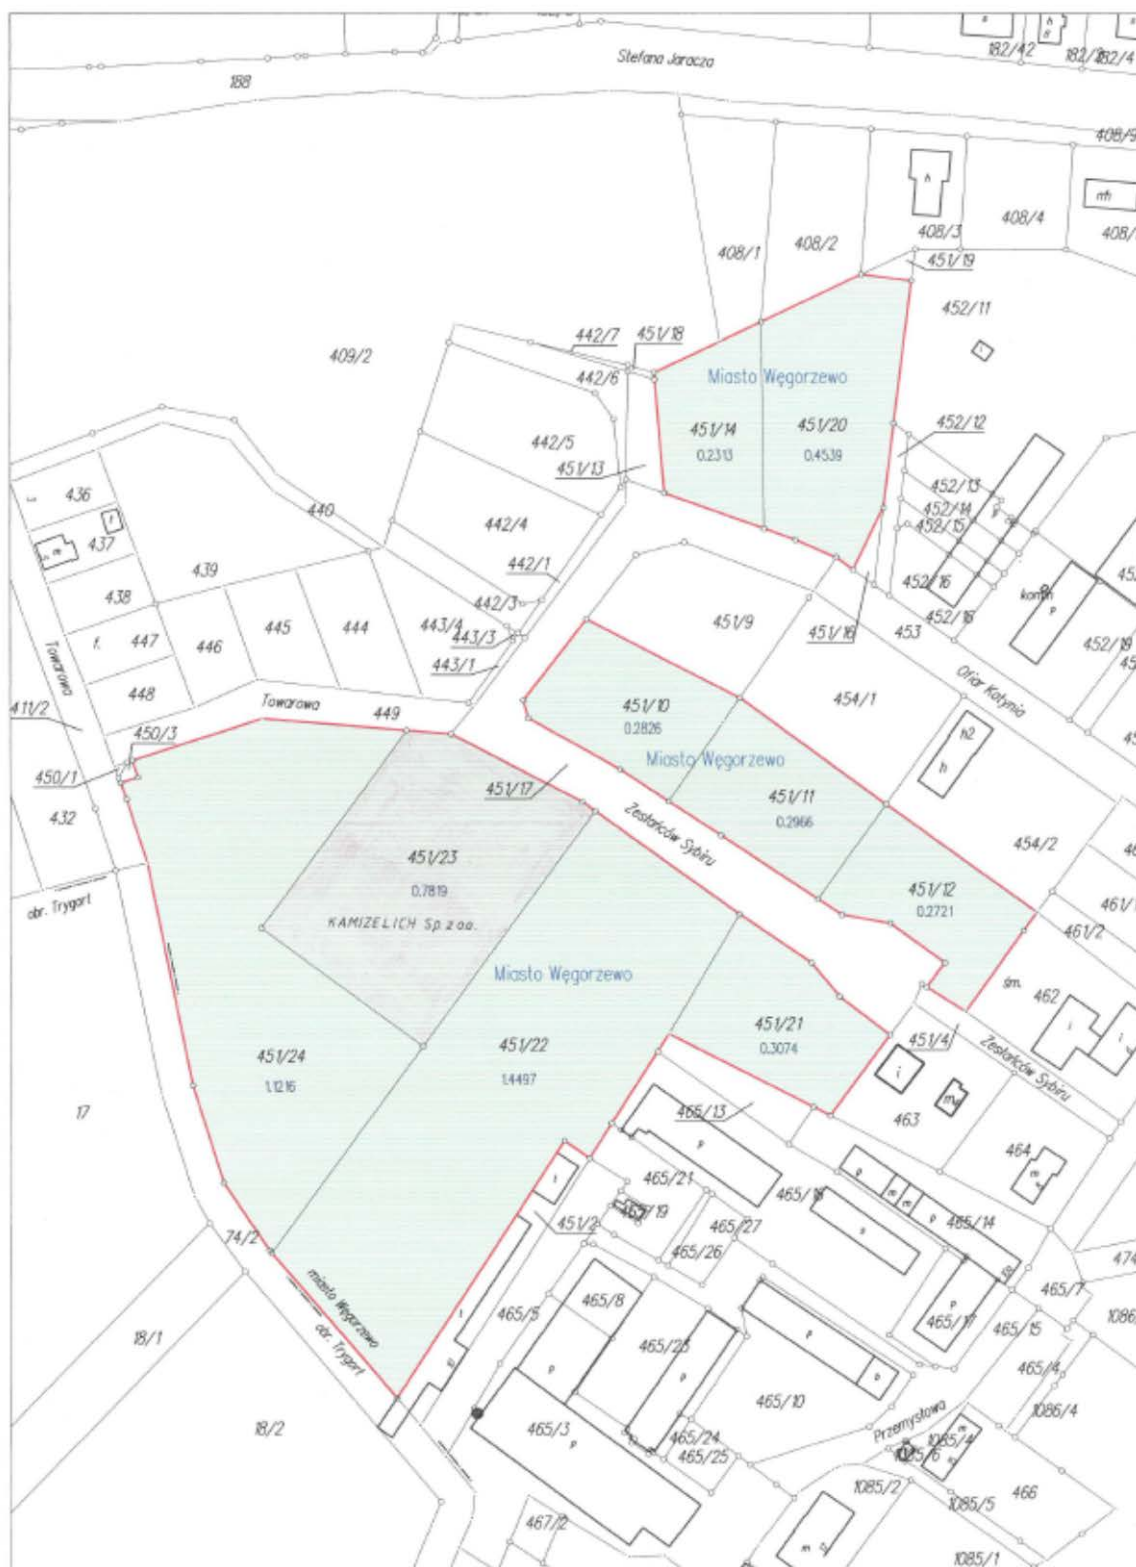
182/42 182/3 182/4
Stefana Jaracza
188
408/9
408/1 408/2 408/3 408/4 408/
451/19
452/11
409/2
442/7 451/18
442/6
Miasto Węgorzewo
442/5
451/14
0.2313
451/20
0.4539
452/12
451/13
452/13
452/14
452/15
436
437
440
442/4
439
442/1
452/16
452/18
438
442/3
451/9
451/16
453
445
444
443/4
443/3
447
446
443/1
Ofiar Katynia
Towarowa
448
452/19
Towarowa
449
451/10
0.2826
454/1
411/2
450/3
Miasto Węgorzewo
h2
450/1
451/17
451/11
0.2966
432
Zesłańców Sybiru
454/2
451/23
0.7819
451/12
0.2721
461/1
obr. Trygort
KAMIZELICH Sp. z o.o.
461/2
Miasto Węgorzewo
462
451/21
0.3074
451/4
451/24
1.1216
451/22
1.4497
Zesłańców Sybiru
17
465/13
463
464
465/21
465/18
465/19
451/2
465/27
465/14
74/2
465/26
474
465/7
miasto Węgorzewo
465/8
465/5
465/17
465/15
1086
18/1
obr. Trygort
465/23
465/4
465/10
Przemysłowa
1086/4
18/2
465/3
465/24
465/25
1085/4
1085/6
1085/2
1085/5
466
467/2
1085/1